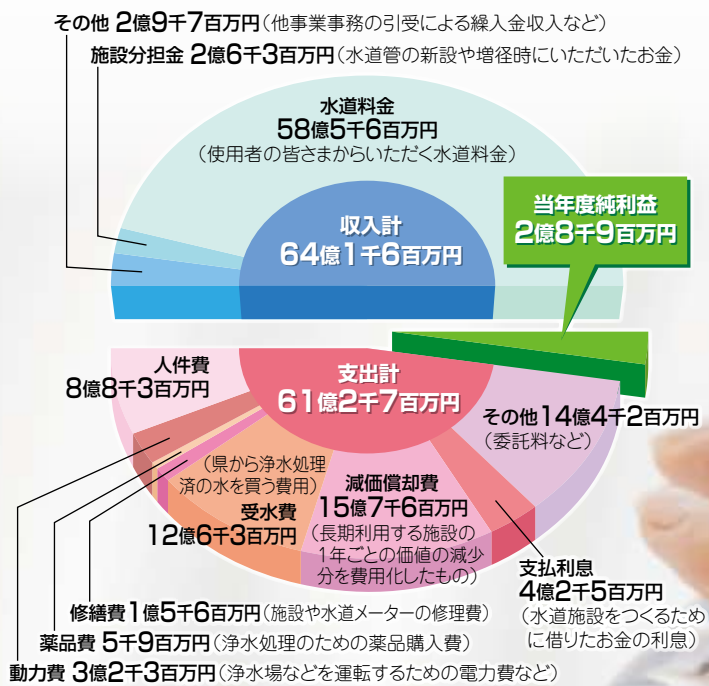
その他 2億9千7百万円（他事業事務の引受による繰入金収入など）

施設分担金 2億6千3百万円（水道管の新設や増径時にいただいたお金）

水道料金
58億5千6百万円
（使用者の皆さまからいただく水道料金）

収入計
64億1千6百万円

当年度純利益
2億8千9百万円

人件費
8億8千3百万円

支出計
61億2千7百万円

その他 14億4千2百万円
（委託料など）

（県から浄水処理済の水を買う費用）
受水費
12億6千3百万円

減価償却費
15億7千6百万円
（長期利用する施設の1年ごとの価値の減少分を費用化したもの）

支払利息
4億2千5百万円
（水道施設をつくるために借りたお金の利息）

修繕費 1億5千6百万円（施設や水道メーターの修理費）

薬品費 5千9百万円（浄水処理のための薬品購入費）

動力費 3億2千3百万円（浄水場などを運転するための電力費など）